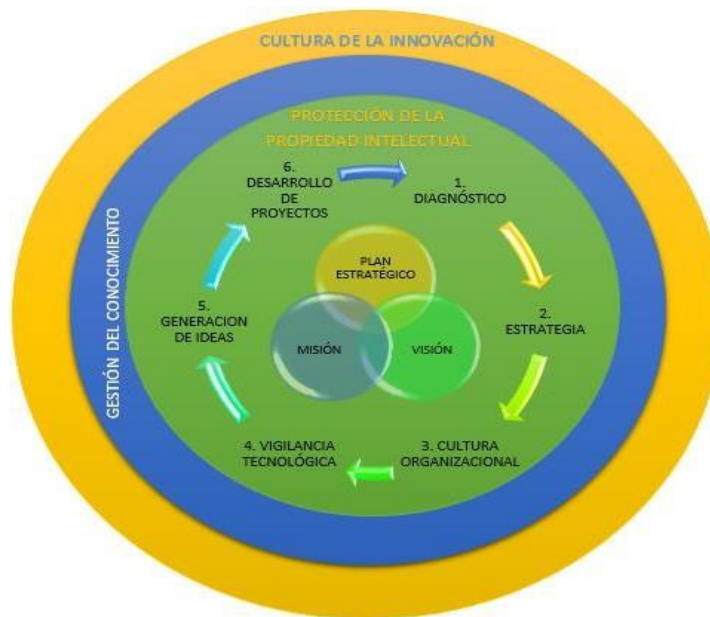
CULTURA DE LA INNOVACIÓN

GESTIÓN DEL CONOCIMIENTO

PROTECCIÓN DE LA PROPIEDAD INTELECTUAL

6. DESARROLLO DE PROYECTOS

1. DIAGNÓSTICO

PLAN ESTRATÉGICO

5. GENERACION DE IDEAS

MISIÓN

VISIÓN

2. ESTRATEGIA

4. VIGILANCIA TECNOLÓGICA

3. CULTURA ORGANIZACIONAL